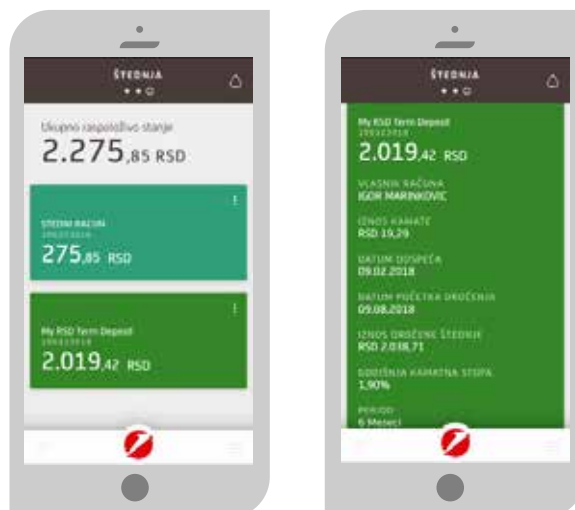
ŠTEDNJA

Ukupno raspoloživo stanje
2.275,85 RSD

ŠTEDNI RAČUN
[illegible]
275,85 RSD

My RSD Term Deposit
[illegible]
2.019,42 RSD

ŠTEDNJA

My RSD Term Deposit
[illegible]
2.019,42 RSD

VLASNIK RAČUNA
IGOR MARINKOVIC

IZNOS KAMATE
RSD 19,29

DATUM DOSPEĆA
09.02.2018

DATUM POČETKA OROČENJA
09.08.2018

IZNOS OROČENE ŠTEDNJE
RSD 2.038,71

GODIŠNJA KAMATNA STOPA
1,90%

PERIOD
6 Meseci